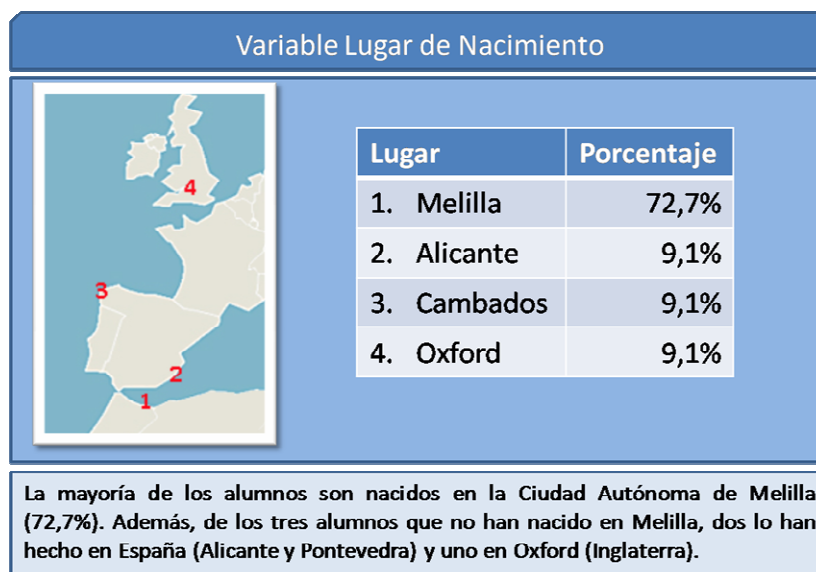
Variable Lugar de Nacimiento

4

3

2

1

| Lugar | Porcentaje |
|---|---|
| 1. Melilla | 72,7% |
| 2. Alicante | 9,1% |
| 3. Cambados | 9,1% |
| 4. Oxford | 9,1% |

La mayoría de los alumnos son nacidos en la Ciudad Autónoma de Melilla (72,7%). Además, de los tres alumnos que no han nacido en Melilla, dos lo han hecho en España (Alicante y Pontevedra) y uno en Oxford (Inglaterra).